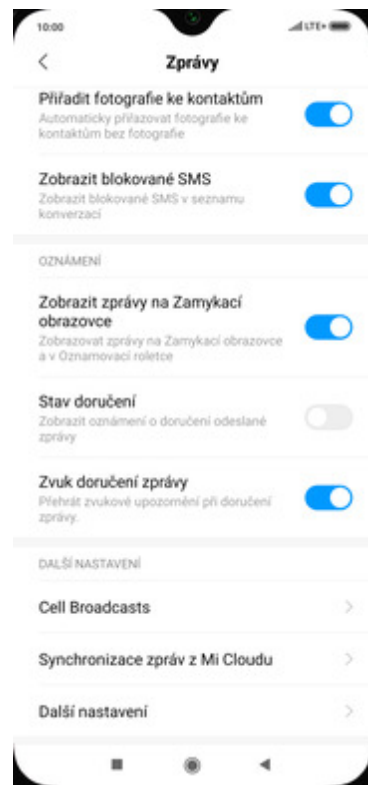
10:00

LTE+

<

Zprávy

Přiřadit fotografie ke kontaktům
Automaticky přiřazovat fotografie ke kontaktům bez fotografie

Zobrazit blokované SMS
Zobrazit blokované SMS v seznamu konverzací

OZNÁMENÍ

Zobrazit zprávy na Zamykací obrazovce
Zobrazovat zprávy na Zamykací obrazovce a v Oznamovací roletce

Stav doručení
Zobrazit oznámení o doručení odeslané zprávy

Zvuk doručení zprávy
Přehrát zvukové upozornění při doručení zprávy.

DALŠÍ NASTAVENÍ

Cell Broadcasts

Synchronizace zpráv z Mi Cloudu

Další nastavení